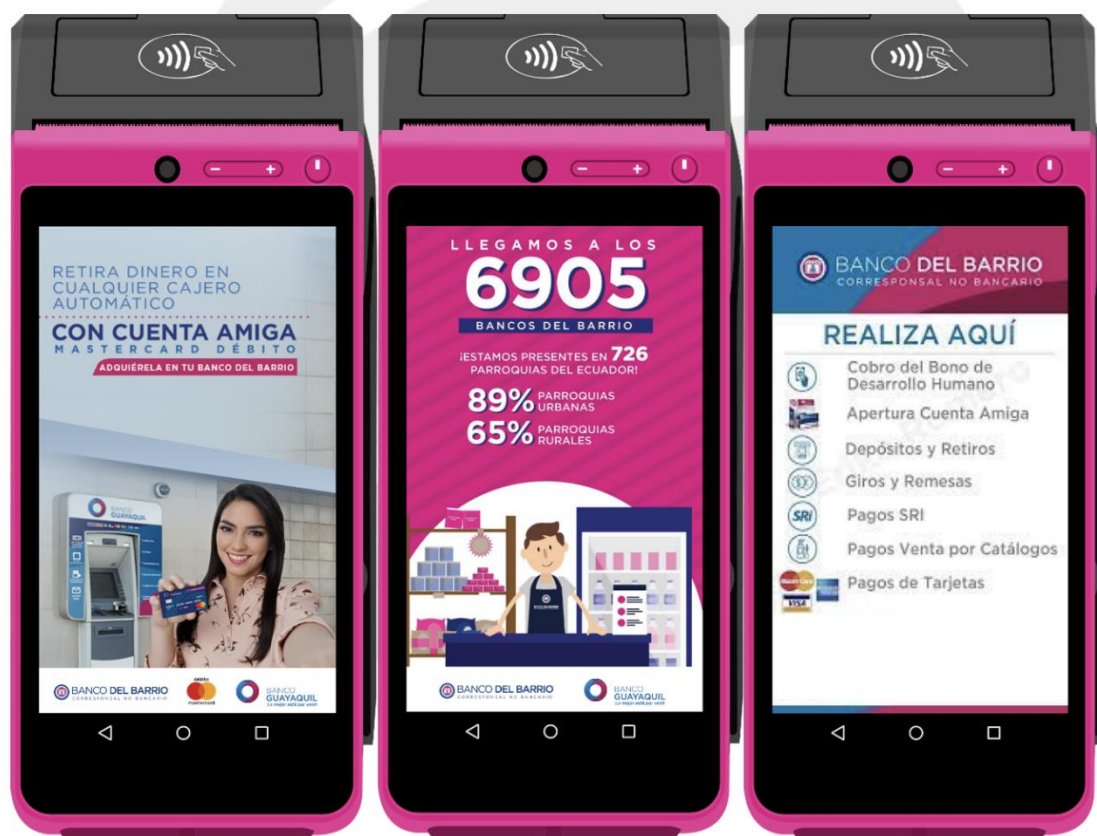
RETIRA DINERO EN CUALQUIER CAJERO AUTOMÁTICO

CON CUENTA AMIGA
MASTERCARD DÉBITO

ADQUIÉRELA EN TU BANCO DEL BARRIO

BANCO GUAYAQUIL

BANCO DEL BARRIO
CORRESPONSAL NO BANCARIO

débito
mastercard

BANCO GUAYAQUIL
La mejor está por venir

LLEGAMOS A LOS
6905
BANCOS DEL BARRIO

¡ESTAMOS PRESENTES EN 726 PARROQUIAS DEL ECUADOR!

89% PARROQUIAS URBANAS
65% PARROQUIAS RURALES

BANCO DEL BARRIO
CORRESPONSAL NO BANCARIO

BANCO GUAYAQUIL
La mejor está por venir

BANCO DEL BARRIO
CORRESPONSAL NO BANCARIO

REALIZA AQUÍ
Cobro del Bono de Desarrollo Humano
Apertura Cuenta Amiga
Depósitos y Retiros
Giros y Remesas
SRI Pagos SRI
Pagos Venta por Catálogos
Pagos de Tarjetas
VISA